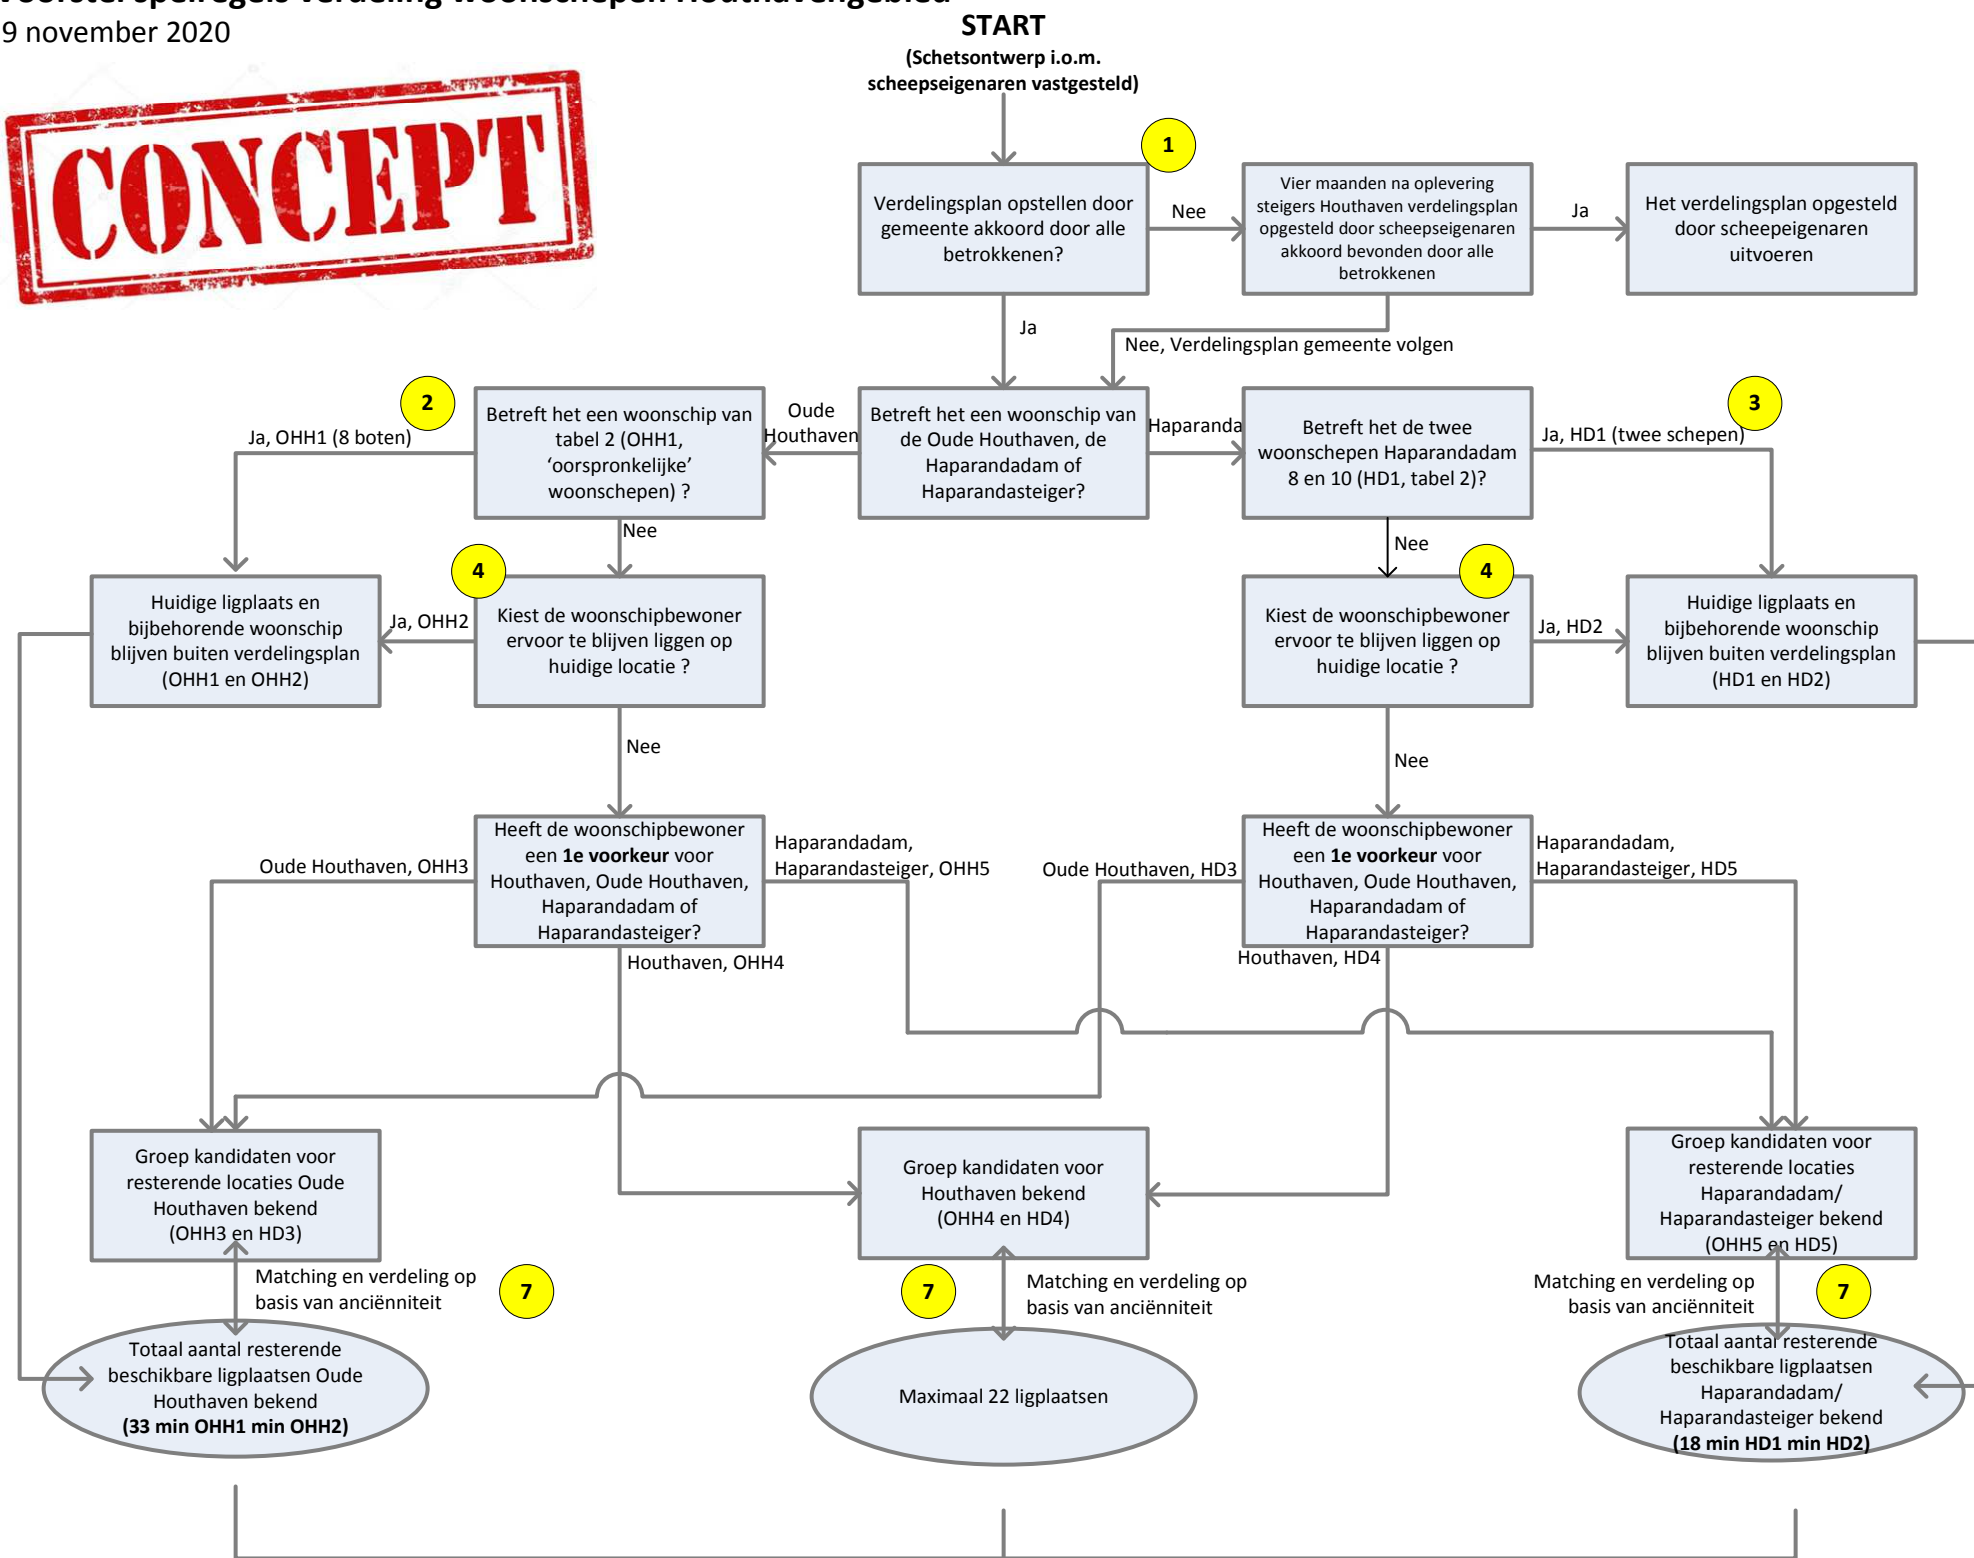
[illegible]
9 november 2020

CONCEPT

START
(Schetsontwerp i.o.m. scheepseigenaren vastgesteld)

1

Verdelingsplan opstellen door gemeente akkoord door alle betrokkenen?

Nee

Vier maanden na oplevering steigers Houthaven verdelingsplan opgesteld door scheepseigenaren akkoord bevonden door alle betrokkenen

Ja

Het verdelingsplan opgesteld door scheepeigenaren uitvoeren

Ja

Nee, Verdelingsplan gemeente volgen

2

Ja, OHH1 (8 boten)

Betreft het een woonschip van tabel 2 (OHH1, 'oorspronkelijke' woonschepen) ?

Oude Houthaven

Betreft het een woonschip van de Oude Houthaven, de Haparandadam of Haparandasteiger?

Haparanda

Betreft het de twee woonschepen Haparandadam 8 en 10 (HD1, tabel 2)?

3

Ja, HD1 (twee schepen)

Nee

Nee

Huidige ligplaats en bijbehorende woonschip blijven buiten verdelingsplan (OHH1 en OHH2)

Ja, OHH2

4

Kiest de woonschipbewoner ervoor te blijven liggen op huidige locatie ?

4

Kiest de woonschipbewoner ervoor te blijven liggen op huidige locatie ?

Ja, HD2

Huidige ligplaats en bijbehorende woonschip blijven buiten verdelingsplan (HD1 en HD2)

Nee

Nee

Oude Houthaven, OHH3

Heeft de woonschipbewoner een **1e voorkeur** voor Houthaven, Oude Houthaven, Haparandadam of Haparandasteiger?

Haparandadam, Haparandasteiger, OHH5

Oude Houthaven, HD3

Heeft de woonschipbewoner een **1e voorkeur** voor Houthaven, Oude Houthaven, Haparandadam of Haparandasteiger?

Haparandadam, Haparandasteiger, HD5

Houthaven, OHH4

Houthaven, HD4

Groep kandidaten voor resterende locaties Oude Houthaven bekend (OHH3 en HD3)

Groep kandidaten voor Houthaven bekend (OHH4 en HD4)

Groep kandidaten voor resterende locaties Haparandadam/ Haparandasteiger bekend (OHH5 en HD5)

Matching en verdeling op basis van anciënniteit

7

7

Matching en verdeling op basis van anciënniteit

Matching en verdeling op basis van anciënniteit

7

Totaal aantal resterende beschikbare ligplaatsen Oude Houthaven bekend
**(33 min OHH1 min OHH2)**

Maximaal 22 ligplaatsen

Totaal aantal resterende beschikbare ligplaatsen Haparandadam/ Haparandasteiger bekend
**(18 min HD1 min HD2)**